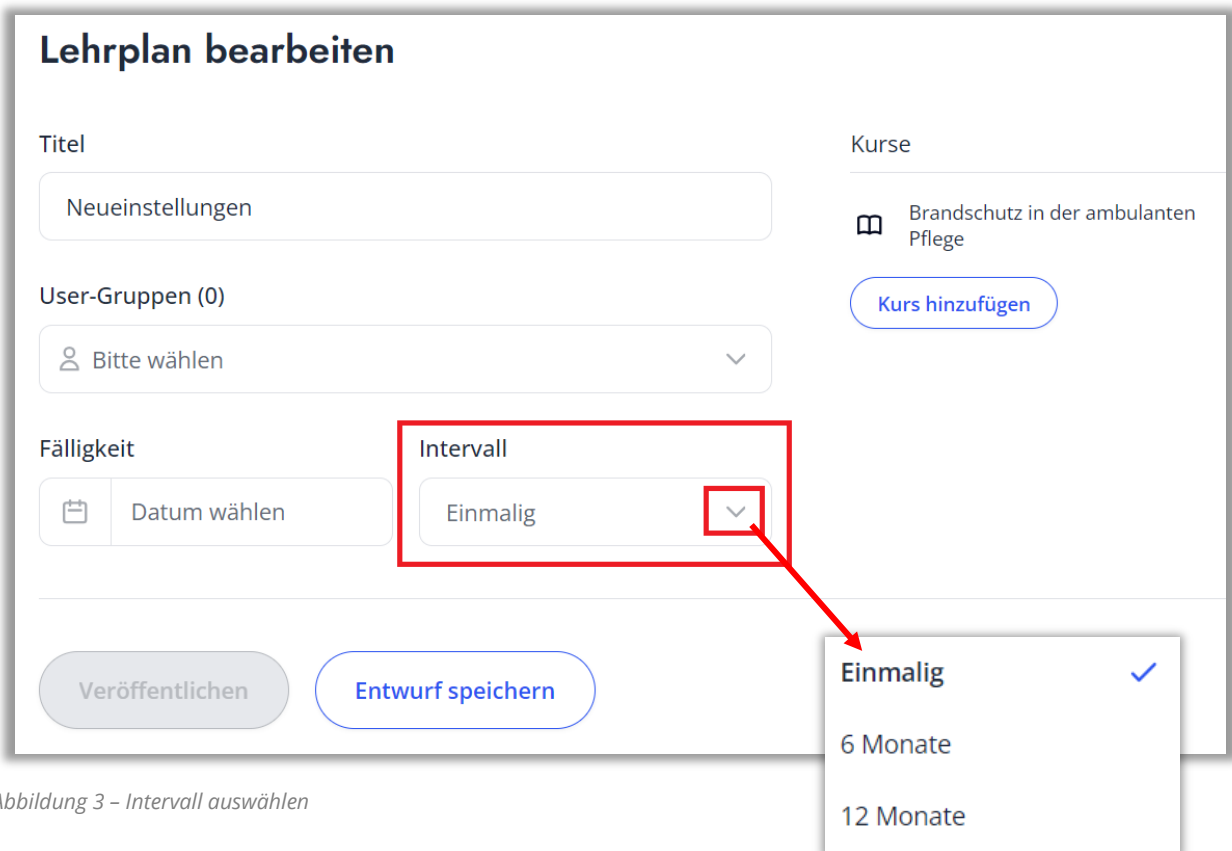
Lehrplan bearbeiten

Titel

Neueinstellungen

User-Gruppen (0)

Bitte wählen

Fälligkeit

Datum wählen

Intervall

Einmalig

Kurse

Brandschutz in der ambulanten Pflege

Kurs hinzufügen

Veröffentlichen

Entwurf speichern

Einmalig

6 Monate

12 Monate

Abbildung 3 – Intervall auswählen